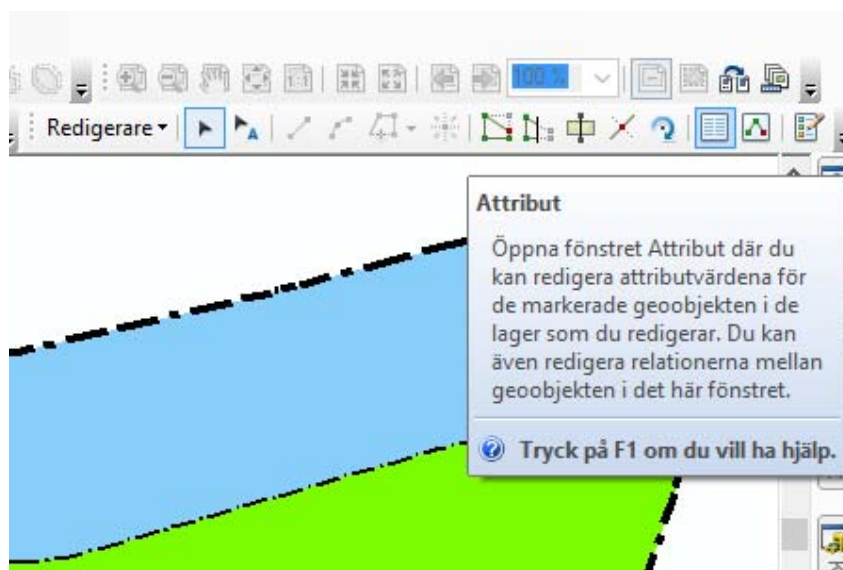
100 %

Redigerare

Attribut

Öppna fönstret Attribut där du kan redigera attributvärdena för de markerade geoobjekten i de lager som du redigerar. Du kan även redigera relationerna mellan geoobjekten i det här fönstret.

Tryck på F1 om du vill ha hjälp.